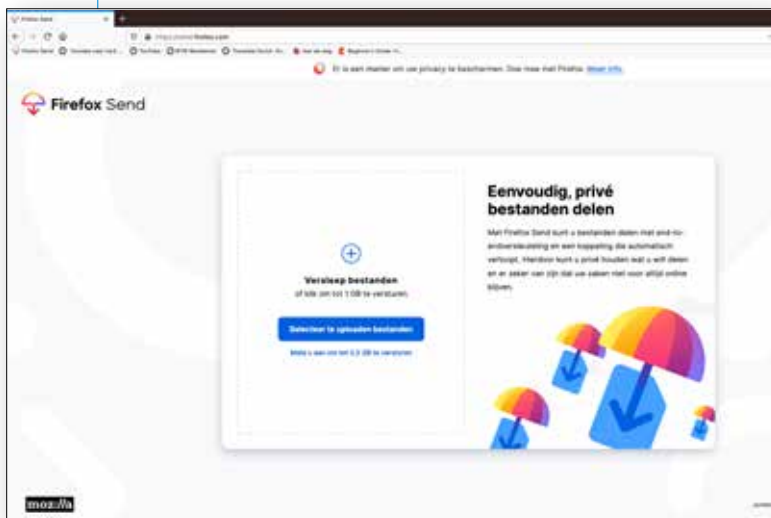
Firefox Send

https://send.firefox.com

Er is een manier om uw privacy te beschermen. Doe mee met Firefox. Meer info

Firefox Send

Versleep bestanden
of klik om tot 1 GB te versturen

Selecteer te uploaden bestanden

Meld u aan om tot 2,5 GB te versturen

Eenvoudig, privé bestanden delen

Met Firefox Send kunt u bestanden delen met end-to-endversleuteling en een koppeling die automatisch verloopt. Hierdoor kunt u privé houden wat u wilt delen en er zeker van zijn dat uw zaken niet voor altijd online blijven.

moz://a